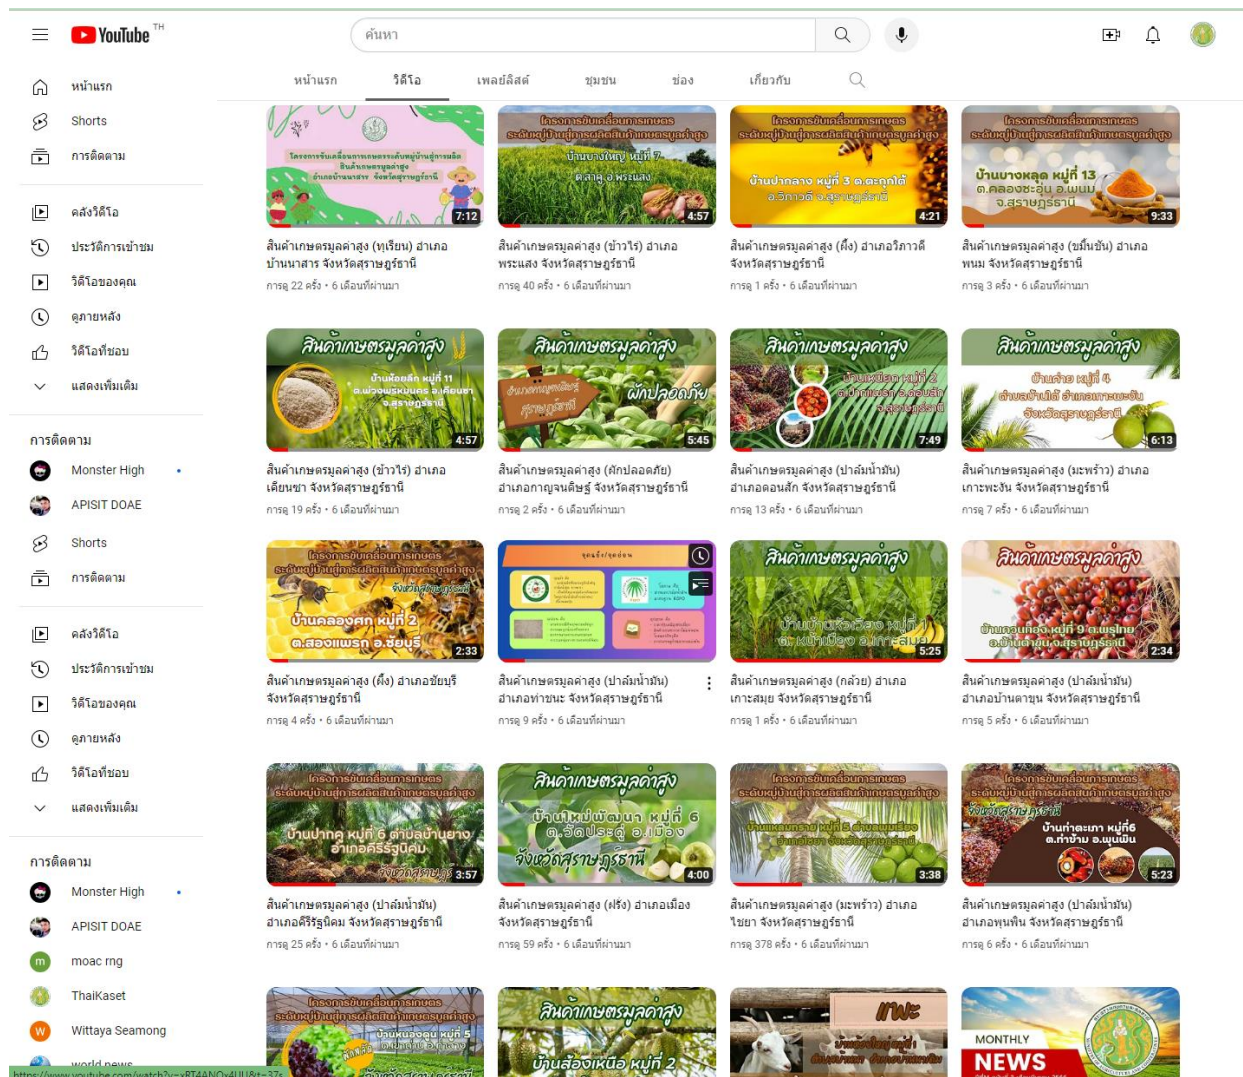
YouTube TH

ค้นหา

หน้าแรก
Shorts
การติดตาม

คลังวิดีโอ
ประวัติการเข้าชม
วิดีโอของคุณ
ดูภายหลัง
วิดีโอที่ชอบ
แสดงเพิ่มเติม

การติดตาม
Monster High
APISIT DOAE
Shorts
การติดตาม

คลังวิดีโอ
ประวัติการเข้าชม
วิดีโอของคุณ
ดูภายหลัง
วิดีโอที่ชอบ
แสดงเพิ่มเติม

การติดตาม
Monster High
APISIT DOAE
moac rng
ThaiKaset
Wittaya Seamong
world news

หน้าแรก วิดีโอ เพลย์ลิสต์ ชุมชน ช่อง เกี่ยวกับ

7:12
สินค้าเกษตรมูลค่าสูง (ทุเรียน) อำเภอบ้านนาสาร จังหวัดสุราษฎร์ธานี
การดู 22 ครั้ง • 6 เดือนที่ผ่านมา

โครงการขับเคลื่อนการเกษตรระดับหมู่บ้านสู่การผลิตสินค้าเกษตรมูลค่าสูง บ้านบางใหญ่ หมู่ที่ 7 ต.สาคู อ.พระแสง 4:57
สินค้าเกษตรมูลค่าสูง (ข้าวไร่) อำเภอพระแสง จังหวัดสุราษฎร์ธานี
การดู 40 ครั้ง • 6 เดือนที่ผ่านมา

โครงการขับเคลื่อนการเกษตรระดับหมู่บ้านสู่การผลิตสินค้าเกษตรมูลค่าสูง บ้านปากลอง หมู่ที่ 3 ต.ตะกุกใต้ อ.วิภาวดี จ.สุราษฎร์ธานี 4:21
สินค้าเกษตรมูลค่าสูง (ผึ้ง) อำเภอวิภาวดี จังหวัดสุราษฎร์ธานี
การดู 1 ครั้ง • 6 เดือนที่ผ่านมา

โครงการขับเคลื่อนการเกษตรระดับหมู่บ้านสู่การผลิตสินค้าเกษตรมูลค่าสูง บ้านบางกะหลุด หมู่ที่ 13 ต.คลองชะอุ่น อ.พนม จ.สุราษฎร์ธานี 9:33
สินค้าเกษตรมูลค่าสูง (ขมิ้นชัน) อำเภอพนม จังหวัดสุราษฎร์ธานี
การดู 3 ครั้ง • 6 เดือนที่ผ่านมา

สินค้าเกษตรมูลค่าสูง 4:57
สินค้าเกษตรมูลค่าสูง (ข้าวไร่) อำเภอเคียนซา จังหวัดสุราษฎร์ธานี
การดู 19 ครั้ง • 6 เดือนที่ผ่านมา

สินค้าเกษตรมูลค่าสูง ผักปลอดภัย 5:45
สินค้าเกษตรมูลค่าสูง (ผักปลอดภัย) อำเภอกาญจนดิษฐ์ จังหวัดสุราษฎร์ธานี
การดู 2 ครั้ง • 6 เดือนที่ผ่านมา

สินค้าเกษตรมูลค่าสูง 7:49
สินค้าเกษตรมูลค่าสูง (ปาล์มน้ำมัน) อำเภอดอนสัก จังหวัดสุราษฎร์ธานี
การดู 13 ครั้ง • 6 เดือนที่ผ่านมา

สินค้าเกษตรมูลค่าสูง 6:13
สินค้าเกษตรมูลค่าสูง (มะพร้าว) อำเภอเกาะพะงัน จังหวัดสุราษฎร์ธานี
การดู 7 ครั้ง • 6 เดือนที่ผ่านมา

บ้านคลองศก หมู่ที่ 2 ต.สองแพรก อ.ชัยบุรี 2:33
สินค้าเกษตรมูลค่าสูง (ผึ้ง) อำเภอชัยบุรี จังหวัดสุราษฎร์ธานี
การดู 4 ครั้ง • 6 เดือนที่ผ่านมา

สินค้าเกษตรมูลค่าสูง (ปาล์มน้ำมัน) อำเภอท่าชนะ จังหวัดสุราษฎร์ธานี
การดู 9 ครั้ง • 6 เดือนที่ผ่านมา

สินค้าเกษตรมูลค่าสูง 5:25
สินค้าเกษตรมูลค่าสูง (กล้วย) อำเภอเกาะสมุย จังหวัดสุราษฎร์ธานี
การดู 1 ครั้ง • 6 เดือนที่ผ่านมา

สินค้าเกษตรมูลค่าสูง 2:34
สินค้าเกษตรมูลค่าสูง (ปาล์มน้ำมัน) อำเภอบ้านตาขุน จังหวัดสุราษฎร์ธานี
การดู 5 ครั้ง • 6 เดือนที่ผ่านมา

บ้านปากคู หมู่ที่ 6 ตำบลบ้านยาง อำเภอคีรีรัฐนิคม 3:57
สินค้าเกษตรมูลค่าสูง (ปาล์มน้ำมัน) อำเภอคีรีรัฐนิคม จังหวัดสุราษฎร์ธานี
การดู 25 ครั้ง • 6 เดือนที่ผ่านมา

สินค้าเกษตรมูลค่าสูง บ้านใหม่พัฒนา หมู่ที่ 6 ต.วัดประดู่ อ.เมือง จังหวัดสุราษฎร์ธานี 4:00
สินค้าเกษตรมูลค่าสูง (ฝรั่ง) อำเภอเมือง จังหวัดสุราษฎร์ธานี
การดู 59 ครั้ง • 6 เดือนที่ผ่านมา

3:38
สินค้าเกษตรมูลค่าสูง (มะพร้าว) อำเภอไชยา จังหวัดสุราษฎร์ธานี
การดู 378 ครั้ง • 6 เดือนที่ผ่านมา

บ้านท่าตะเภา หมู่ที่6 ต.ท่าข้าม อ.พุนพิน 5:23
สินค้าเกษตรมูลค่าสูง (ปาล์มน้ำมัน) อำเภอพุนพิน จังหวัดสุราษฎร์ธานี
การดู 6 ครั้ง • 6 เดือนที่ผ่านมา

สินค้าเกษตรมูลค่าสูง บ้านส้องเหนือ หมู่ที่ 2
MONTHLY NEWS

https://www.youtube.com/watch?v=xRT4ANQ4UU&t=37s